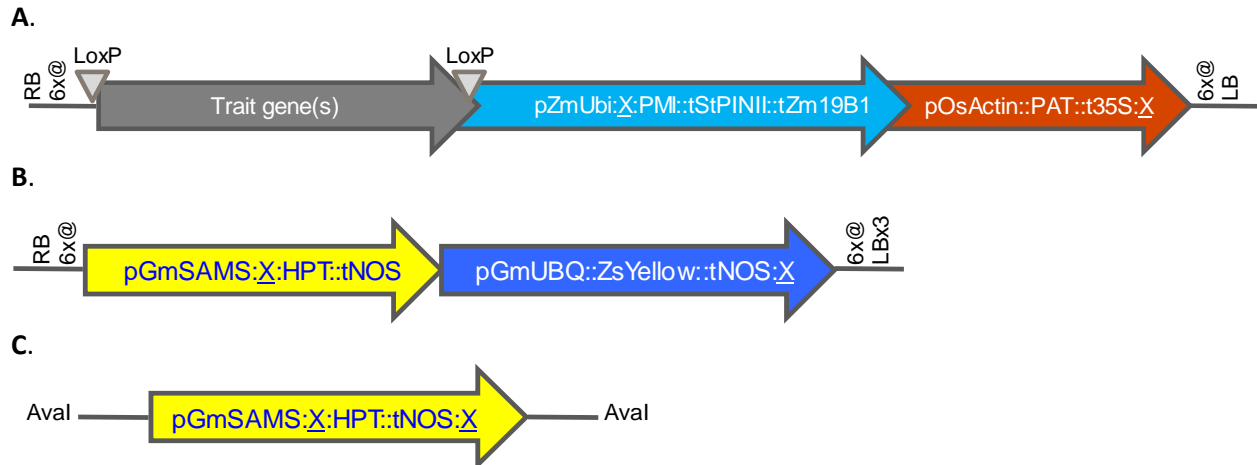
A.

RB 6x@ LoxP

Trait gene(s)

LoxP

pZmUbi:X:PMI::tStPINII::tZm19B1

pOsActin::PAT::t35S:X

6x@ LB

B.

RB 6x@

pGmSAMS:X:HPT::tNOS

pGmUBQ::ZsYellow::tNOS:X

6x@ LBx3

C.

AvaI

pGmSAMS:X:HPT::tNOS:X

AvaI